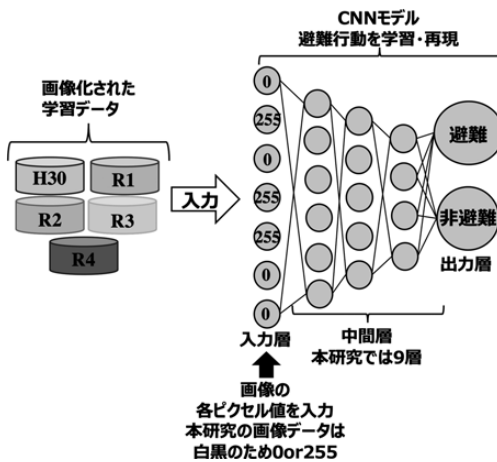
CNNモデル
避難行動を学習・再現

画像化された
学習データ

H30
R1
R2
R3
R4

入力

0
255
0
255
255
0
0

避難
非避難
出力層

入力層
中間層
本研究では9層

画像の
各ピクセル値を入力
本研究の画像データは
白黒のため0or255